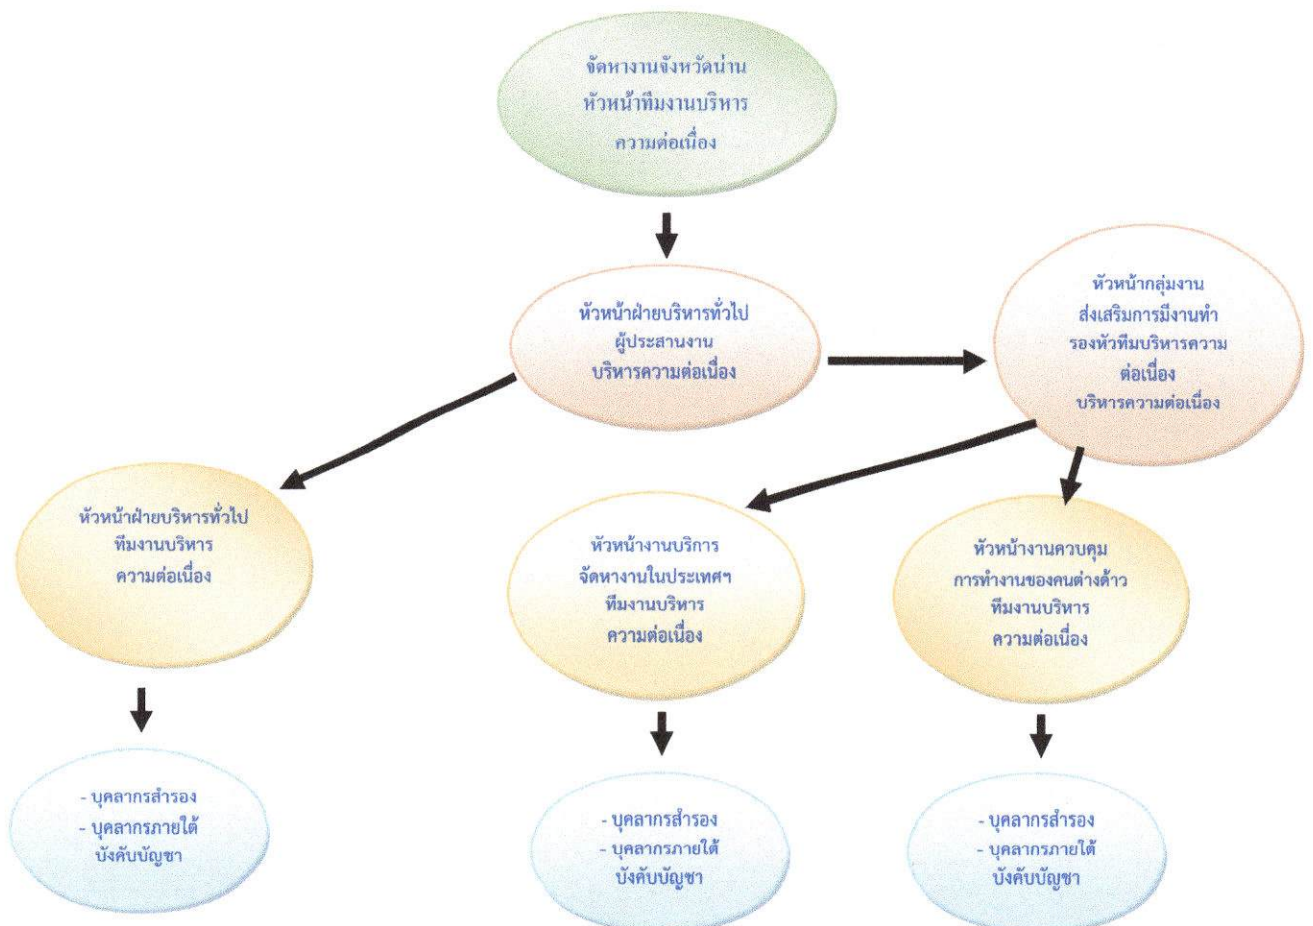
จัดหางานจังหวัดน่าน
หัวหน้าทีมงานบริหาร
ความต่อเนื่อง

หัวหน้าฝ่ายบริหารทั่วไป
ผู้ประสานงาน
บริหารความต่อเนื่อง

หัวหน้ากลุ่มงาน
ส่งเสริมการมีงานทำ
รองหัวทีมบริหารความ
ต่อเนื่อง
บริหารความต่อเนื่อง

หัวหน้าฝ่ายบริหารทั่วไป
ทีมงานบริหาร
ความต่อเนื่อง

หัวหน้างานบริการ
จัดหางานในประเทศฯ
ทีมงานบริหาร
ความต่อเนื่อง

หัวหน้างานควบคุม
การทำงานของคนต่างด้าว
ทีมงานบริหาร
ความต่อเนื่อง

- บุคลากรสำรอง
- บุคลากรภายใต้
บังคับบัญชา

- บุคลากรสำรอง
- บุคลากรภายใต้
บังคับบัญชา

- บุคลากรสำรอง
- บุคลากรภายใต้
บังคับบัญชา